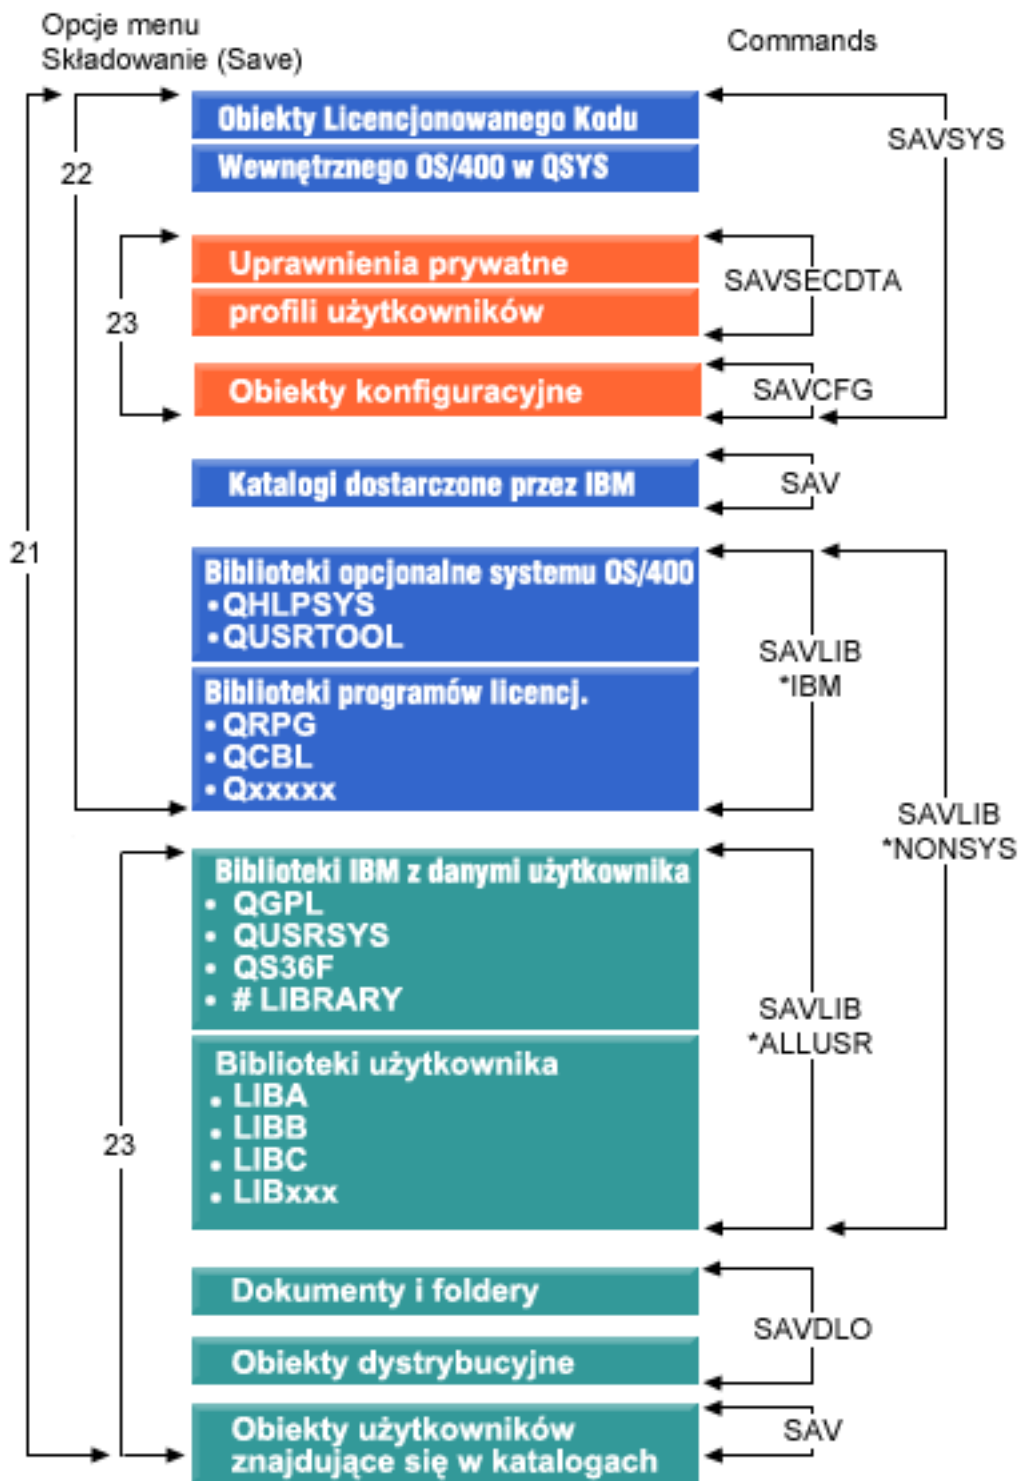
Opcje menu Składowanie (Save)

Commands

Obiekty Licencjonowanego Kodu
Wewnętrznego OS/400 w QSYS

SAVSYS

22

Uprawnienia prywatne
profili użytkowników

SAVSECDTA

23

Obiekty konfiguracyjne

SAVCFG

Katalogi dostarczone przez IBM

SAV

21

Biblioteki opcjonalne systemu OS/400
• QHLPSYS
• QUSRTOOL

Biblioteki programów licencj.
• QRPG
• QCBL
• Qxxxxx

SAVLIB
*IBM

SAVLIB
*NONSYS

Biblioteki IBM z danymi użytkownika
• QGPL
• QUSRSYS
• QS36F
• # LIBRARY

Biblioteki użytkownika
• LIBA
• LIBB
• LIBC
• LIBxxx

SAVLIB
*ALLUSR

23

Dokumenty i foldery

Obiekty dystrybucyjne

SAVDLO

Obiekty użytkowników
znajdujące się w katalogach

SAV